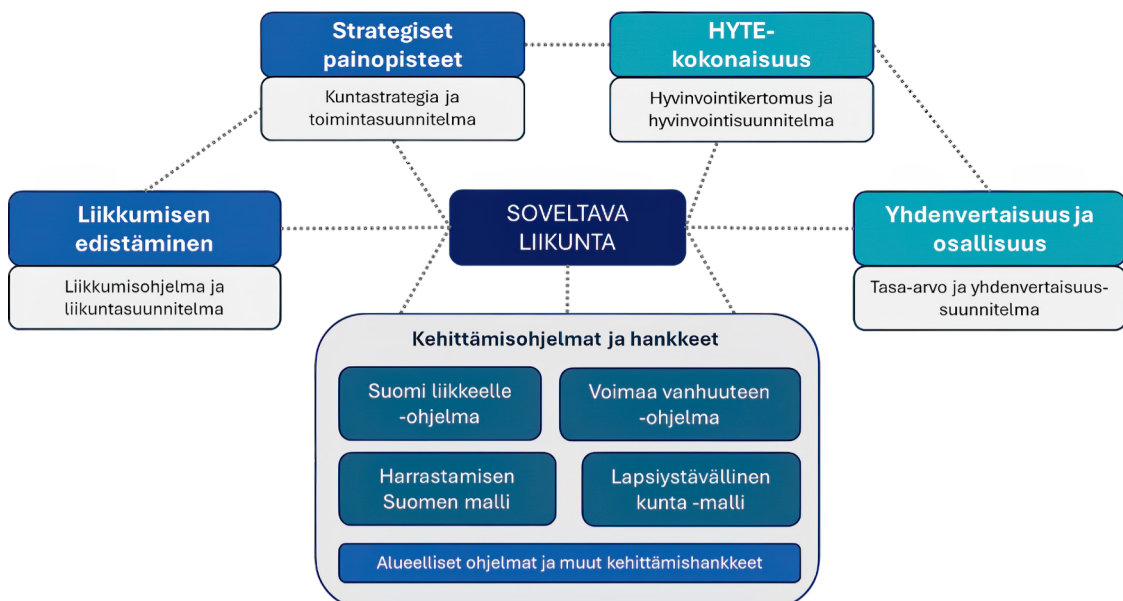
Strategiset painopisteet

Kuntastrategia ja toimintasuunnitelma

HYTE-kokonaisuus

Hyvinvointikertomus ja hyvinvointisuunnitelma

Liikkumisen edistäminen

Liikkumisohjelma ja liikuntasuunnitelma

SOVELTAVA LIIKUNTA

Yhdenvertaisuus ja osallisuus

Tasa-arvo ja yhdenvertaisuussuunnitelma

Kehittämisohjelmat ja hankkeet

Suomi liikkeelle -ohjelma

Voimaa vanhuuteen -ohjelma

Harrastamisen Suomen malli

Lapsiystävällinen kunta -malli

Alueelliset ohjelmat ja muut kehittämishankkeet